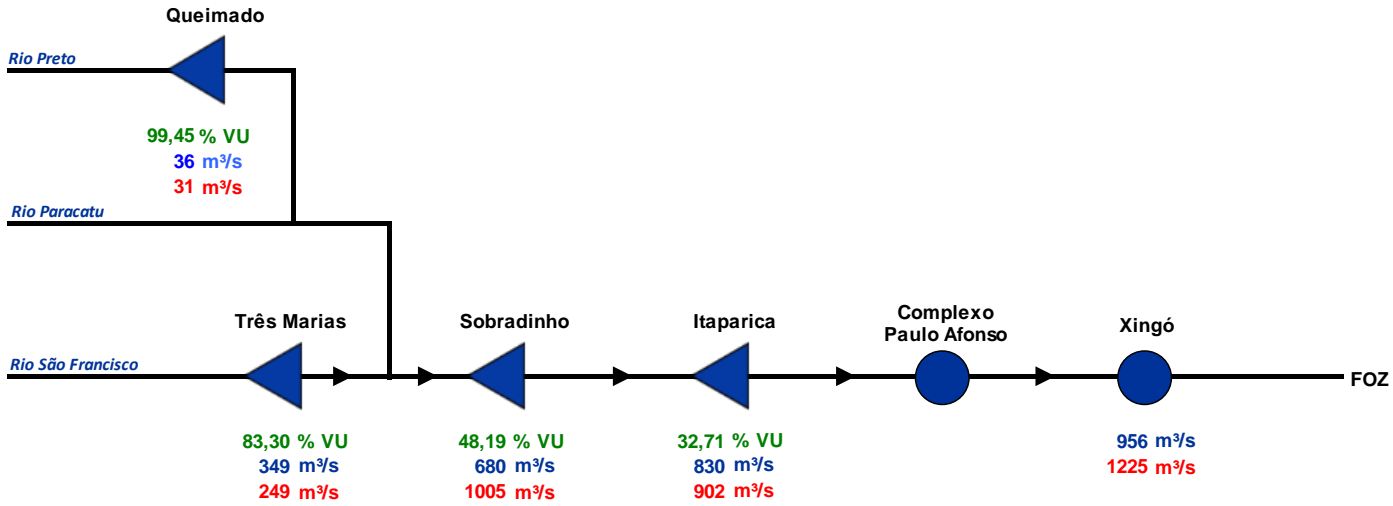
Queimado

Rio Preto

99,45 % VU
36 m³/s
31 m³/s

Rio Paracatu

Três Marias

Sobradinho

Itaparica

Complexo Paulo Afonso

Xingó

Rio São Francisco

FOZ

83,30 % VU
349 m³/s
249 m³/s

48,19 % VU
680 m³/s
1005 m³/s

32,71 % VU
830 m³/s
902 m³/s

956 m³/s
1225 m³/s